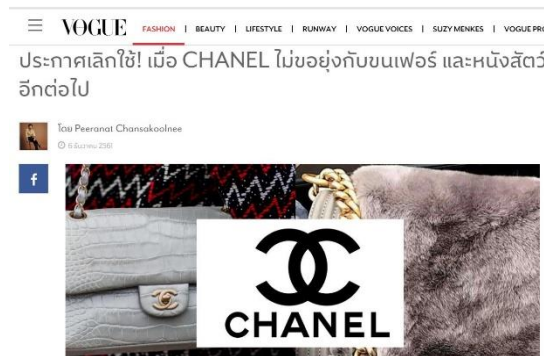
VOGUE FASHION | BEAUTY | LIFESTYLE | RUNWAY | VOGUE VOICES | SUZY MENKES | VOGUE PR

ประกาศเลิกใช้! เมื่อ CHANEL ไม่ขอยุ่งกับขนเฟอร์ และหนังสัตว์ อีกต่อไป

โดย Peeranat Chansakoolnee
6 ธันวาคม 2561

f

CHANEL